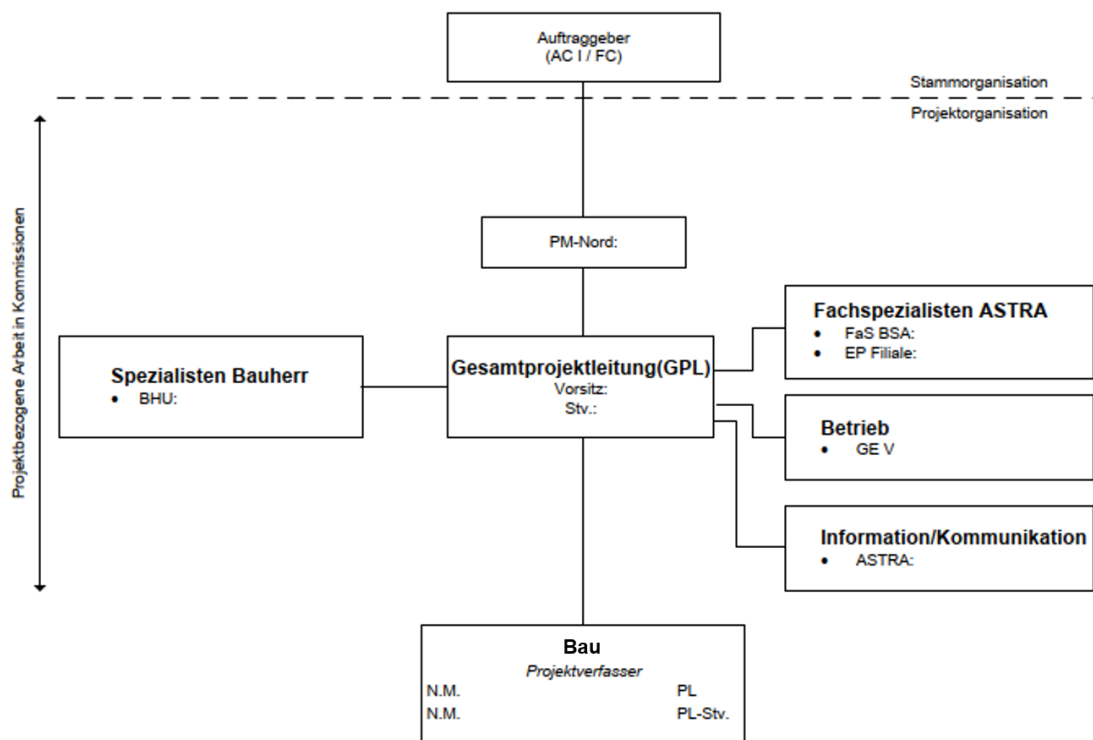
Auftraggeber
(AC I / FC)

Stammorganisation

Projektorganisation

Projektbezogene Arbeit in Kommissionen

PM-Nord:

Fachspezialisten ASTRA
• FaS BSA:
• EP Filiale:

Spezialisten Bauherr
• BHU:

Gesamtprojektleitung(GPL)
Vorsitz:
Stv.:

Betrieb
• GE V

Information/Kommunikation
• ASTRA:

Bau
Projektverfasser
N.M. PL
N.M. PL-Stv.